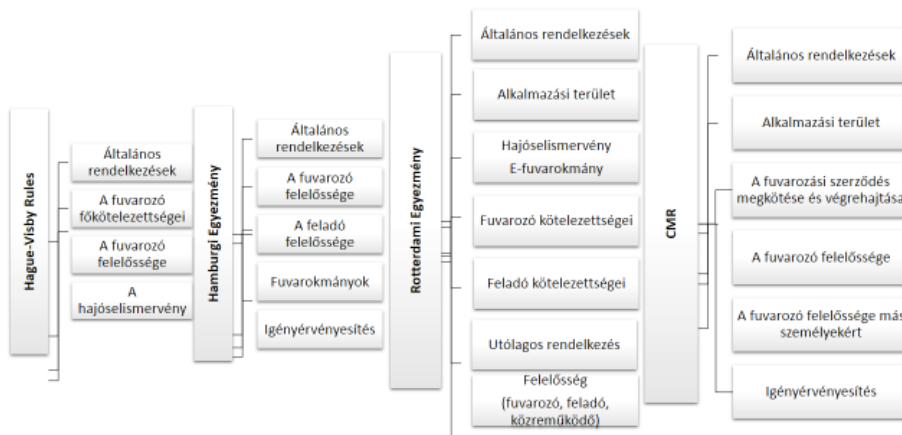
Hague-Visby Rules

Általános rendelkezések

A fuvarozó főkötelezettségei

A fuvarozó felelőssége

A hajóselismervény

Hamburgi Egyezmény

Általános rendelkezések

A fuvarozó felelőssége

A feladó felelőssége

Fuvarokmányok

Igényérvényesítés

Rotterdami Egyezmény

Általános rendelkezések

Alkalmazási terület

Hajóselismervény E-fuvarokmány

Fuvarozó kötelezettségei

Feladó kötelezettségei

Utólagos rendelkezés

Felelősség (fuvarozó, feladó, közreműködő)

CMR

Általános rendelkezések

Alkalmazási terület

A fuvarozási szerződés megkötése és végrehajtása

A fuvarozó felelőssége

A fuvarozó felelőssége más személyekért

Igényérvényesítés